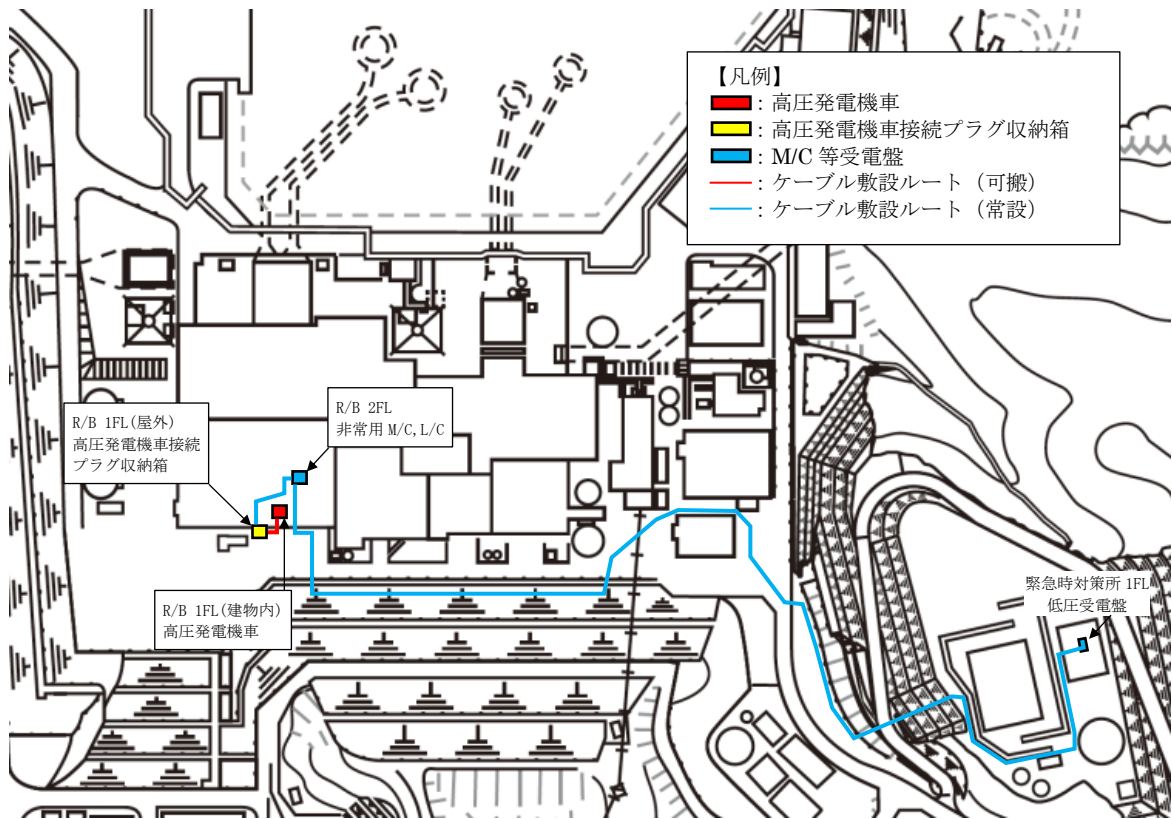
【凡例】
：高圧発電機車
：高圧発電機車接続プラグ収納箱
：M/C 等受電盤
：ケーブル敷設ルート（可搬）
：ケーブル敷設ルート（常設）

R/B 1FL(屋外)
高圧発電機車接続
プラグ収納箱

R/B 2FL
非常用 M/C,L/C

R/B 1FL(建物内)
高圧発電機車

緊急時対策所 1FL
低圧受電盤